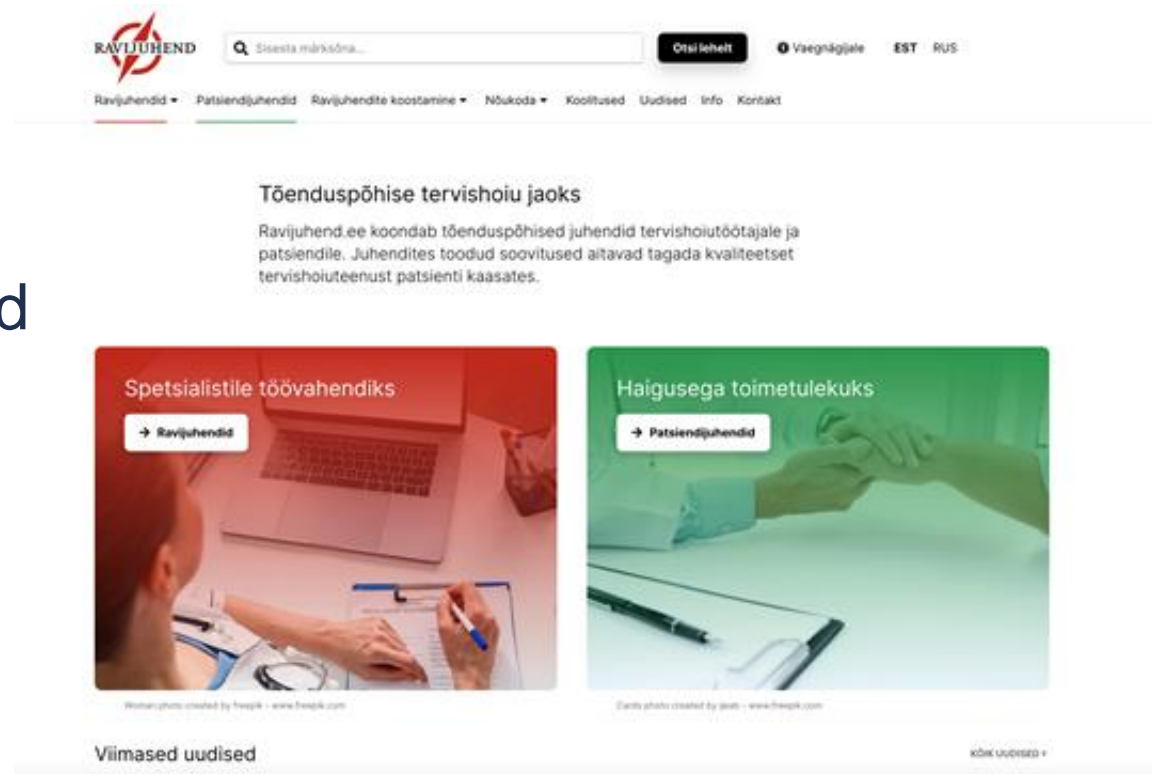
RAVIJUHEND

Sisesta märksõna...

Otsi lehelt

Vaegnägijale

EST RUS

Ravijuhendid ▾ Patsiendijuhendid Ravijuhendite koostamine ▾ Nõukoda ▾ Koolitused Uudised Info Kontakt

Tõenduspõhise tervishoiu jaoks

Ravijuhend.ee koondab tõenduspõhised juhendid tervishoiutöötajale ja patsiendile. Juhendites toodud soovitused aitavad tagada kvaliteetset tervishoiuteenust patsienti kaasates.

d

Spetsialistile töövahendiks

→ Ravijuhendid

Haigusega toimetulekuks

→ Patsiendijuhendid

Woman photo created by freepik - www.freepik.com

Cards photo created by jcob - www.freepik.com

Viimased uudised

KÕIK UUDISED ›